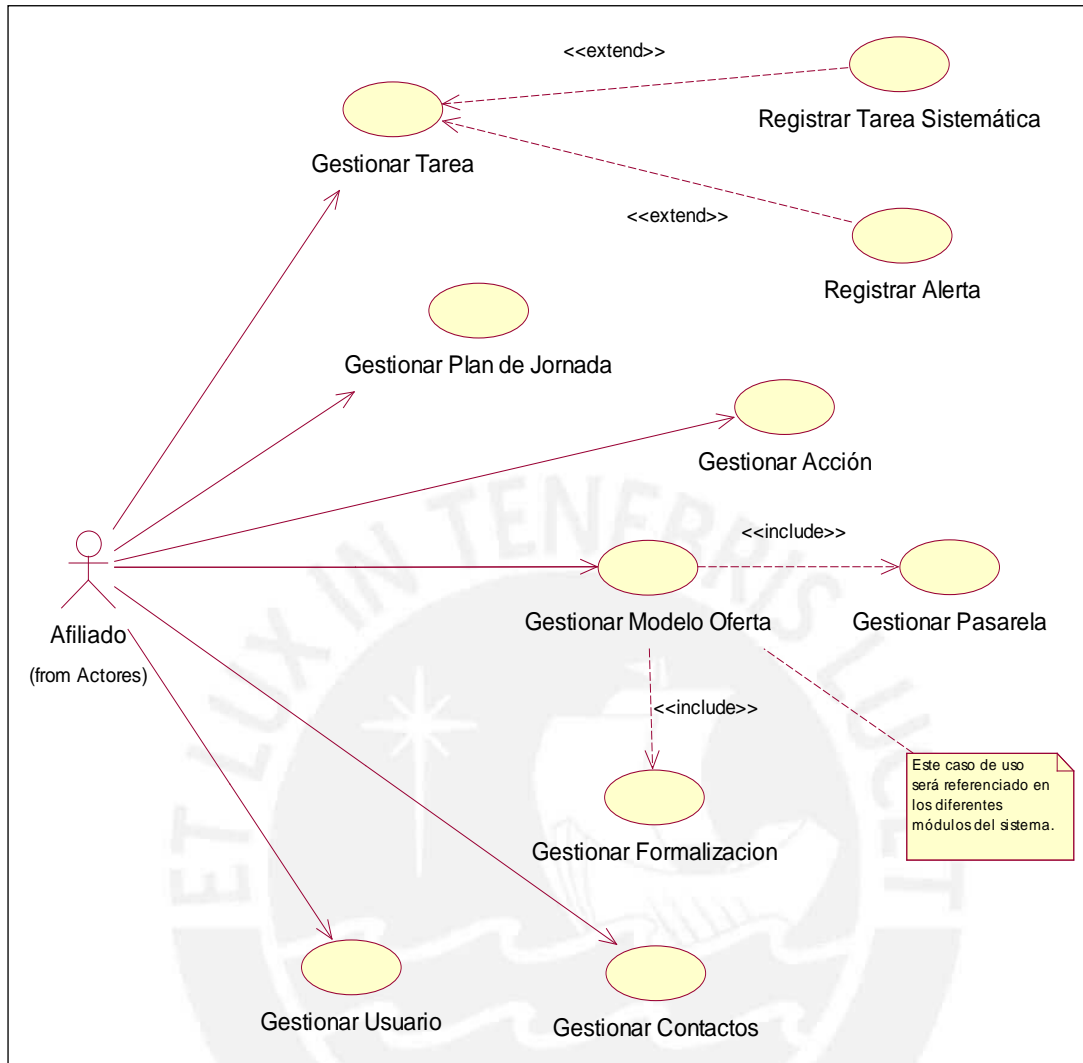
<<extend>>

Registrar Tarea Sistemática

Gestionar Tarea

<<extend>>

Registrar Alerta

Gestionar Plan de Jornada

Gestionar Acción

<<include>>

Afiliado

(from Actores)

Gestionar Modelo Oferta

Gestionar Pasarela

<<include>>

Este caso de uso será referenciado en los diferentes módulos del sistema.

Gestionar Formalizacion

Gestionar Usuario

Gestionar Contactos

ET LUX IN TENEBRIS LUCET